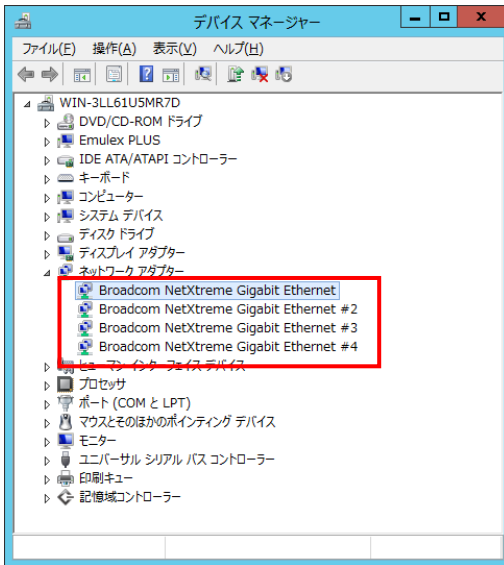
デバイス マネージャー

ファイル(F) 操作(A) 表示(V) ヘルプ(H)

WIN-3LL61U5MR7D
DVD/CD-ROM ドライブ
Emulex PLUS
IDE ATA/ATAPI コントローラー
キーボード
コンピューター
システム デバイス
ディスク ドライブ
ディスプレイ アダプター
ネットワーク アダプター
Broadcom NetXtreme Gigabit Ethernet
Broadcom NetXtreme Gigabit Ethernet #2
Broadcom NetXtreme Gigabit Ethernet #3
Broadcom NetXtreme Gigabit Ethernet #4
ヒューマン インターフェイス デバイス
プロセッサ
ポート (COM と LPT)
マウスとそのほかのポインティング デバイス
モニター
ユニバーサル シリアル バス コントローラー
印刷キュー
記憶域コントローラー